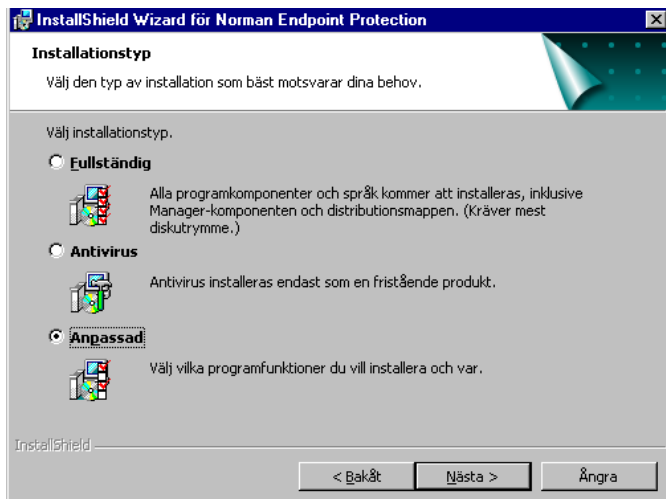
InstallShield Wizard för Norman Endpoint Protection

Installationstyp

Välj den typ av installation som bäst motsvarar dina behov.

Välj installationstyp.

Fullständig

Alla programkomponenter och språk kommer att installeras, inklusive Manager-komponenten och distributionsmappen. (Kräver mest diskutrymme.)

Antivirus

Antivirus installeras endast som en fristående produkt.

Anpassad

Välj vilka programfunktioner du vill installera och var.

InstallShield

< Bakåt

Nästa >

Ångra